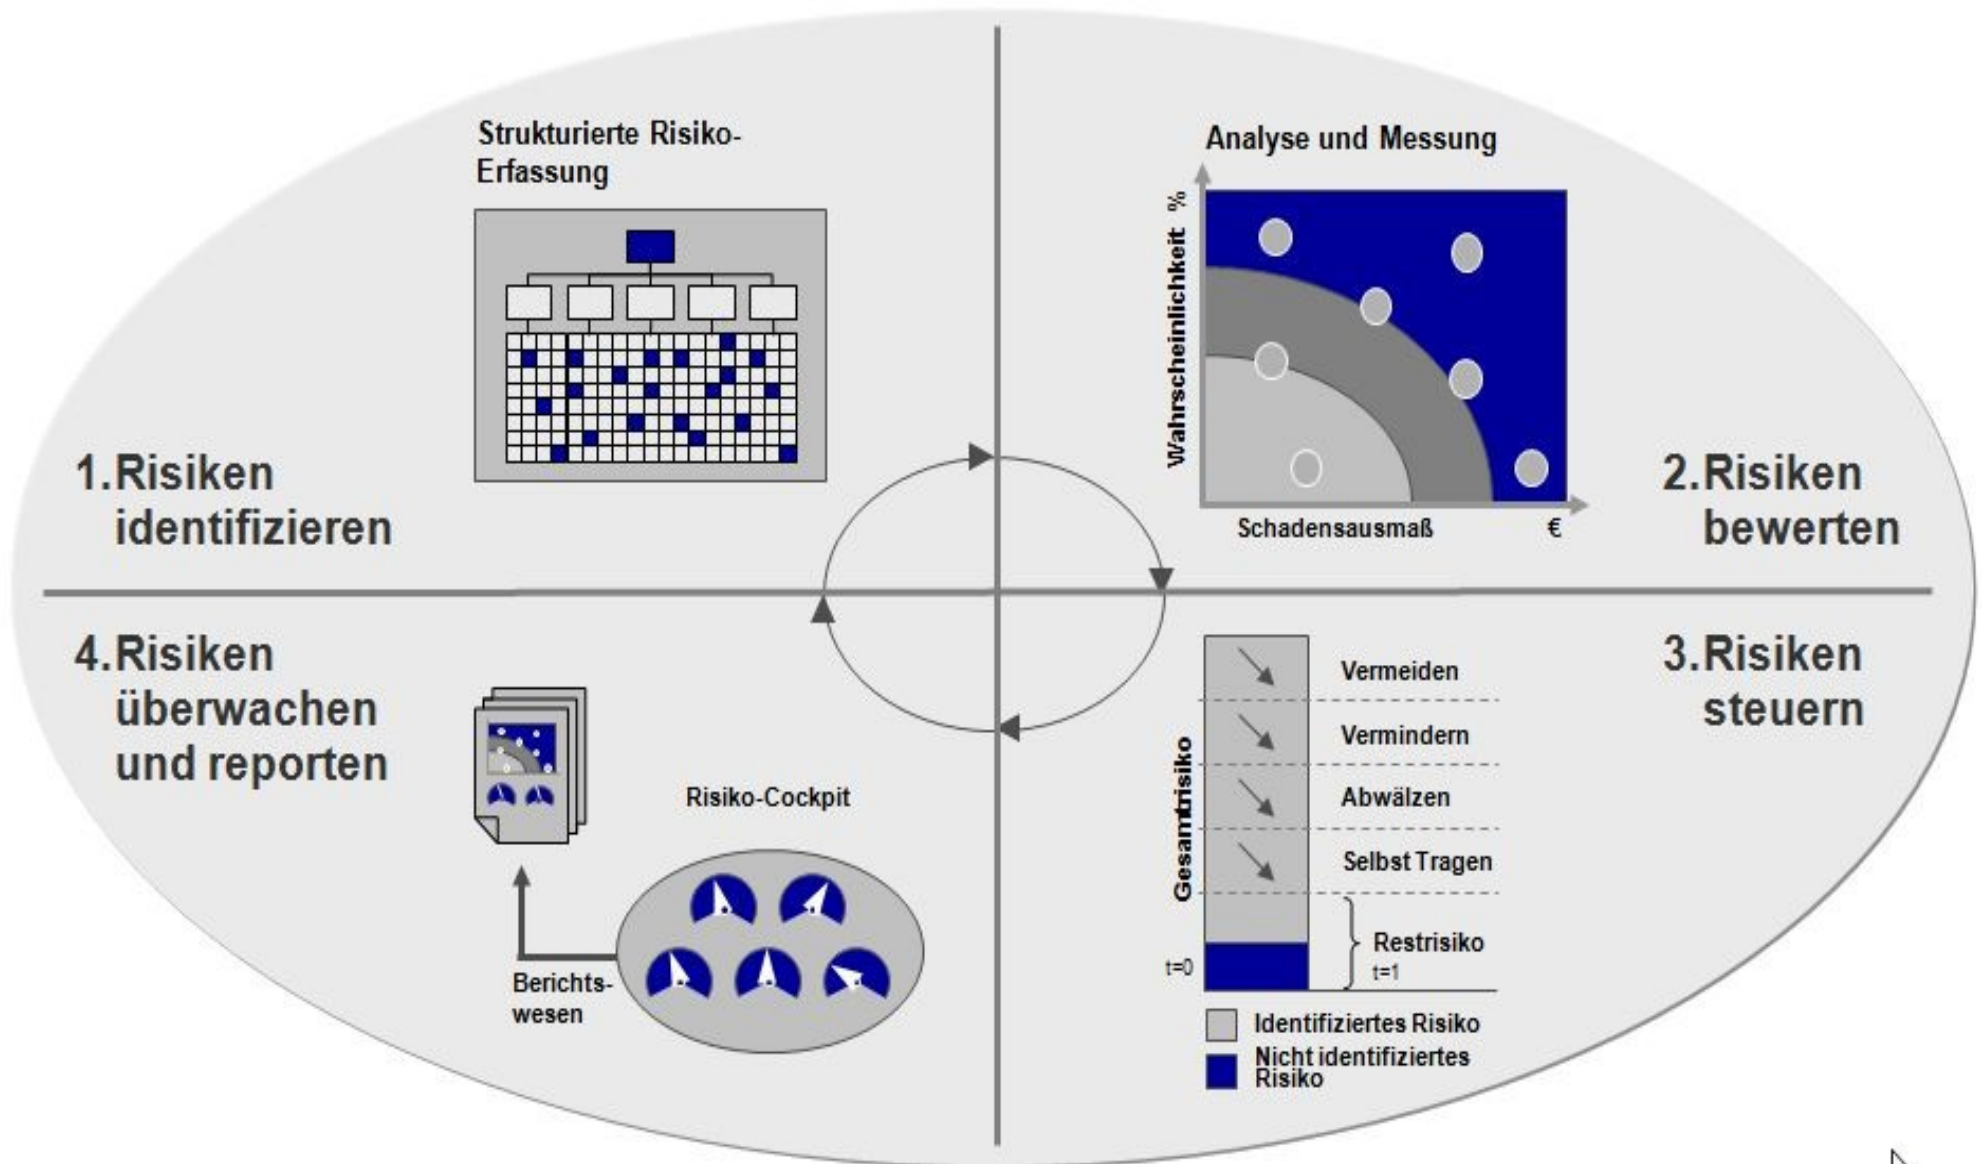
Strukturierte Risiko-Erfassung

1. Risiken identifizieren

Analyse und Messung

Wahrscheinlichkeit %

Schadensausmaß €

2. Risiken bewerten

4. Risiken überwachen und reporten

Risiko-Cockpit

Berichts-wesen

3. Risiken steuern

Gesamtrisiko

Vermeiden

Vermindern

Abwälzen

Selbst Tragen

Restrisiko

t=0

t=1

Identifiziertes Risiko

Nicht identifiziertes Risiko